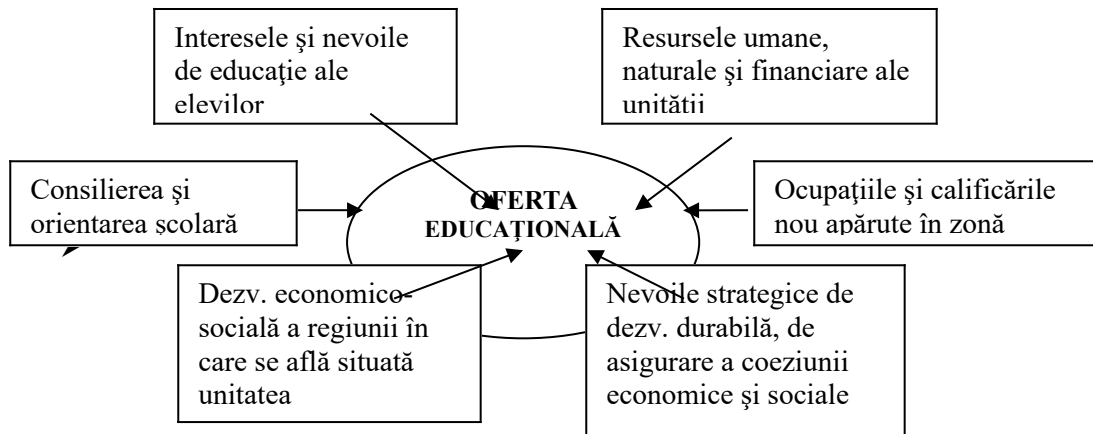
Interesele şi nevoile de educaţie ale elevilor

Resursele umane, naturale şi financiare ale unităţii

Consilierea şi orientarea şcolară

OFERTA EDUCAŢIONALĂ

Ocupaţiile şi calificările nou apărute în zonă

Dezv. economico-socială a regiunii în care se află situată unitatea

Nevoile strategice de dezv. durabilă, de asigurare a coeziunii economice şi sociale